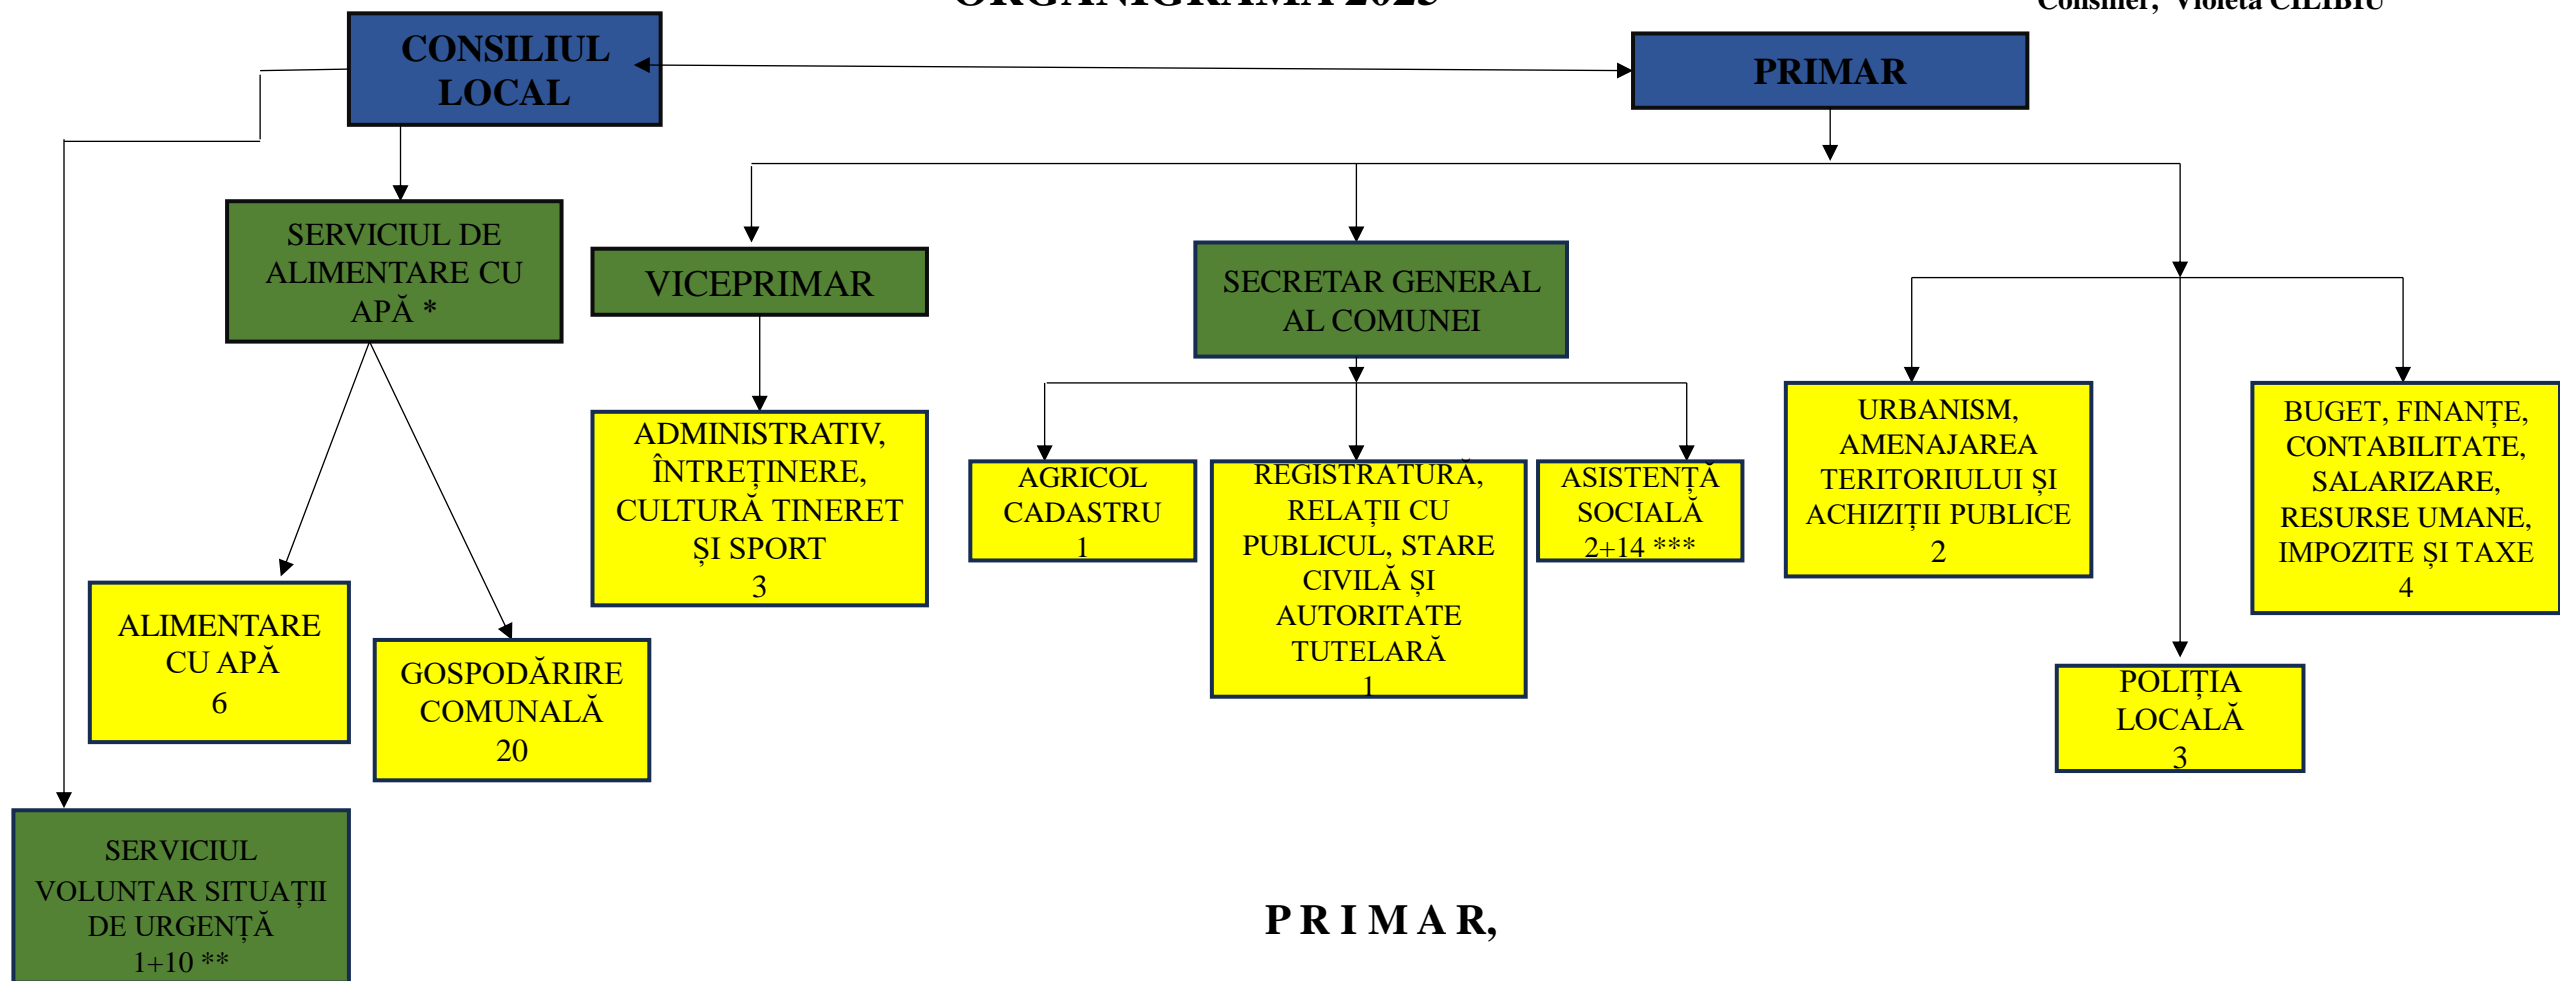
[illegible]

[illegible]

CONSILIUL LOCAL

PRIMAR

SERVICIUL DE ALIMENTARE CU APĂ *

VICEPRIMAR

SECRETAR GENERAL AL COMUNEI

ADMINISTRATIV, ÎNTREȚINERE, CULTURĂ TINERET ȘI SPORT 3

AGRICOL CADASTRU 1

REGISTRATURĂ, RELAȚII CU PUBLICUL, STARE CIVILĂ ȘI AUTORITATE TUTELARĂ 1

ASISTENȚĂ SOCIALĂ 2+14 ***

URBANISM, AMENAJAREA TERITORIULUI ȘI ACHIZIȚII PUBLICE 2

BUGET, FINANȚE, CONTABILITATE, SALARIZARE, RESURSE UMANE, IMPOZITE ȘI TAXE 4

ALIMENTARE CU APĂ 6

GOSPODĂRIRE COMUNALĂ 20

POLIȚIA LOCALĂ 3

SERVICIUL VOLUNTAR SITUAȚII DE URGENȚĂ 1+10 **

P R I M A R,